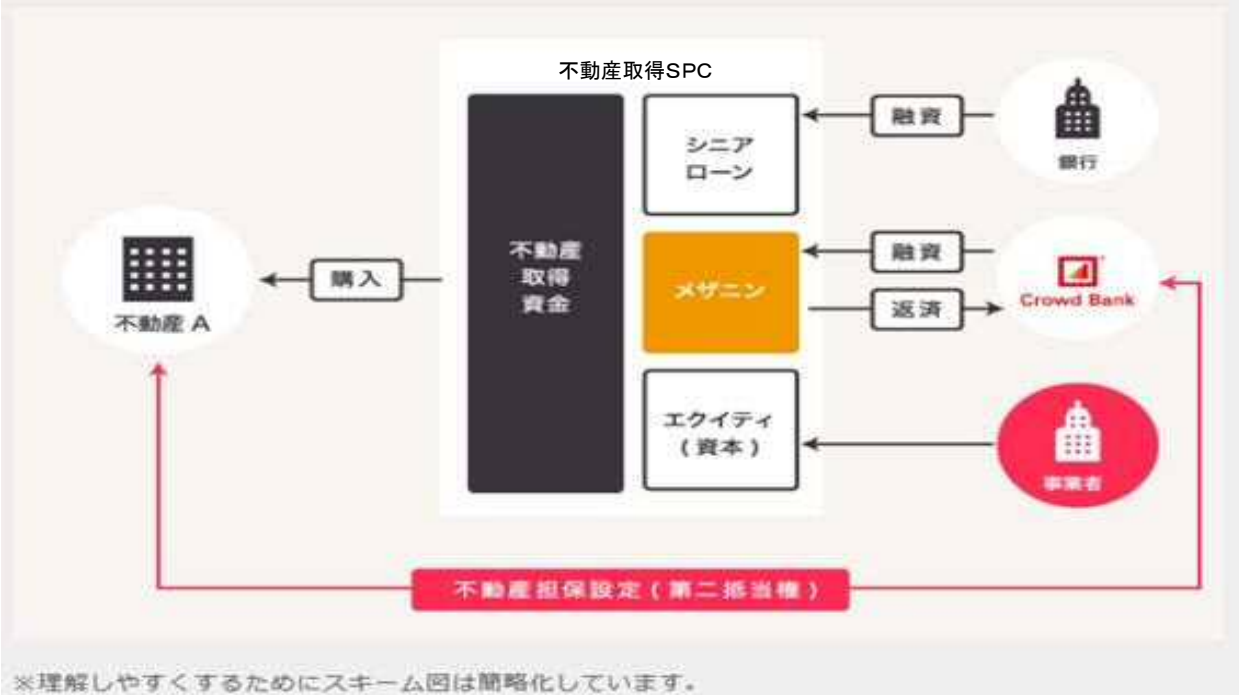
不動産取得SPC

シニアローン

融資

銀行

不動産A

購入

不動産取得資金

メザニン

融資

返済

Crowd Bank

エクイティ（資本）

事業者

不動産担保設定（第二抵当権）

※理解しやすくするためにスキーム図は簡略化しています。